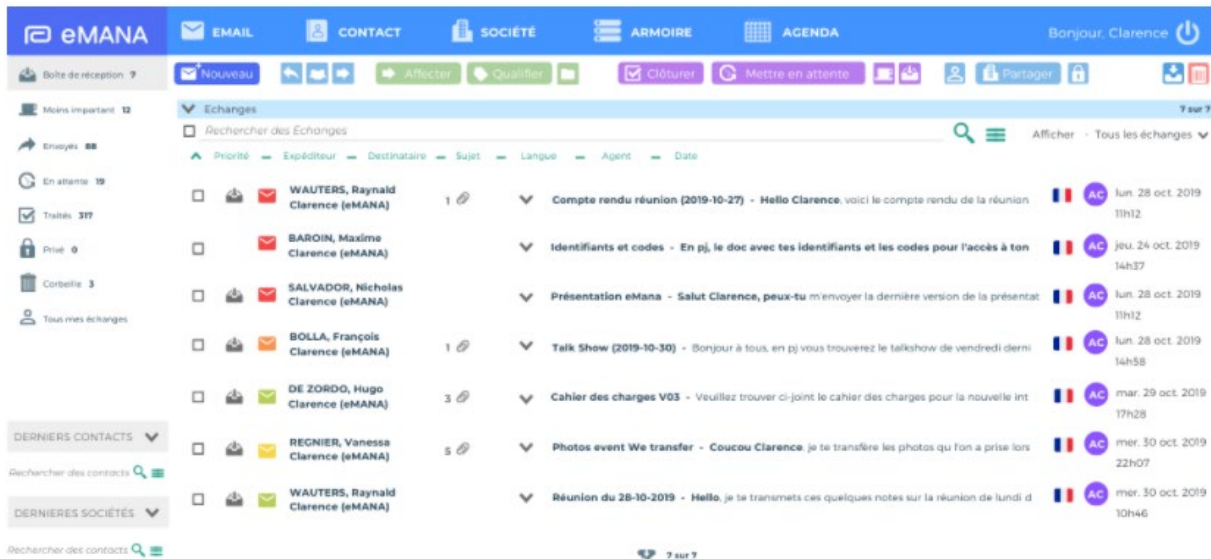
eMANA
EMAIL
CONTACT
SOCIÉTÉ
ARMOIRE
AGENDA
Bonjour, Clarence

Boîte de réception 7
Moins important 12
Envoyés 88
En attente 19
Traités 317
Privé 0
Corbeille 3
Tous mes échanges

DERNIERS CONTACTS
Rechercher des contacts
DERNIERES SOCIÉTÉS
Rechercher des contacts

Nouveau
Affecter
Qualifier
Clôturer
Mettre en attente
Partager

Echanges
7 sur 7
Rechercher des Échanges
Afficher · Tous les échanges
Priorité – Expéditeur – Destinataire – Sujet – Langue – Agent – Date

| | | | | |
|---|---|---|---|---|
| WAUTERS, Raynald Clarence (eMANA) | 1 | Compte rendu réunion (2019-10-27) - Hello Clarence, voici le compte rendu de la réunion | AC | lun. 28 oct. 2019 11h12 |
| BAROIN, Maxime Clarence (eMANA) | | Identifiants et codes - En pj, le doc avec tes identifiants et les codes pour l'accès à ton | AC | jeu. 24 oct. 2019 14h37 |
| SALVADOR, Nicholas Clarence (eMANA) | | Présentation eMana - Salut Clarence, peux-tu m'envoyer la dernière version de la présentat | AC | lun. 28 oct. 2019 11h12 |
| BOLLA, François Clarence (eMANA) | 1 | Talk Show (2019-10-30) - Bonjour à tous, en pj vous trouverez le talkshow de vendredi derni | AC | lun. 28 oct. 2019 14h58 |
| DE ZORDO, Hugo Clarence (eMANA) | 3 | Cahier des charges V03 - Veuillez trouver ci-joint le cahier des charges pour la nouvelle int | AC | mar. 29 oct. 2019 17h28 |
| REGNIER, Vanessa Clarence (eMANA) | 5 | Photos event We transfer - Coucou Clarence, je te transfère les photos qu fon a prise lors | AC | mer. 30 oct. 2019 22h07 |
| WAUTERS, Raynald Clarence (eMANA) | | Réunion du 28-10-2019 - Hello, je te transmets ces quelques notes sur la réunion de lundi d | AC | mer. 30 oct. 2019 10h46 |

7 sur 7